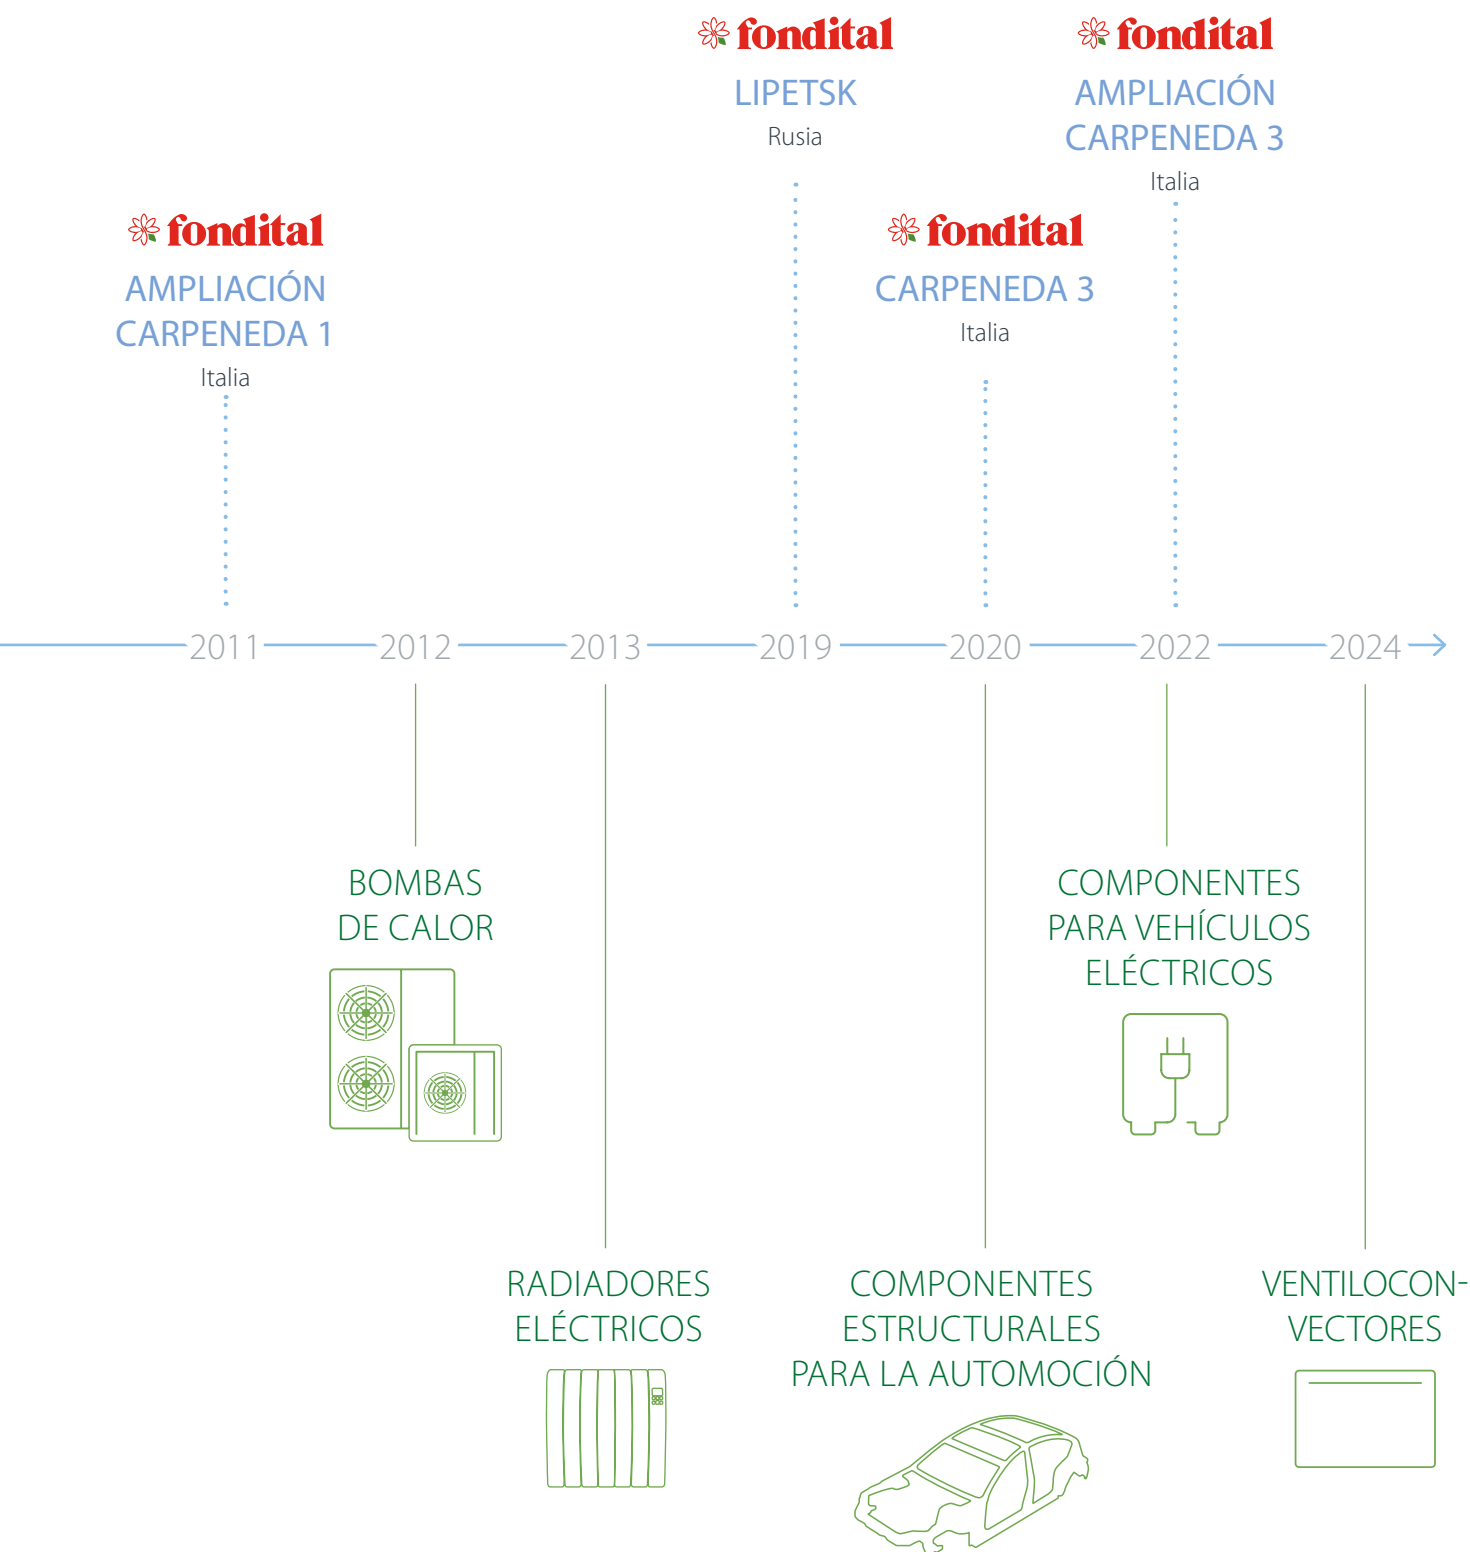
fondital
LIPETSK
Rusia

fondital
AMPLIACIÓN
CARPENEDA 3
Italia

fondital
AMPLIACIÓN
CARPENEDA 1
Italia

fondital
CARPENEDA 3
Italia

2011 2012 2013 2019 2020 2022 2024

BOMBAS
DE CALOR

COMPONENTES
PARA VEHÍCULOS
ELÉCTRICOS

RADIADORES
ELÉCTRICOS

COMPONENTES
ESTRUCTURALES
PARA LA AUTOMOCIÓN

VENTILOCONVECTORES